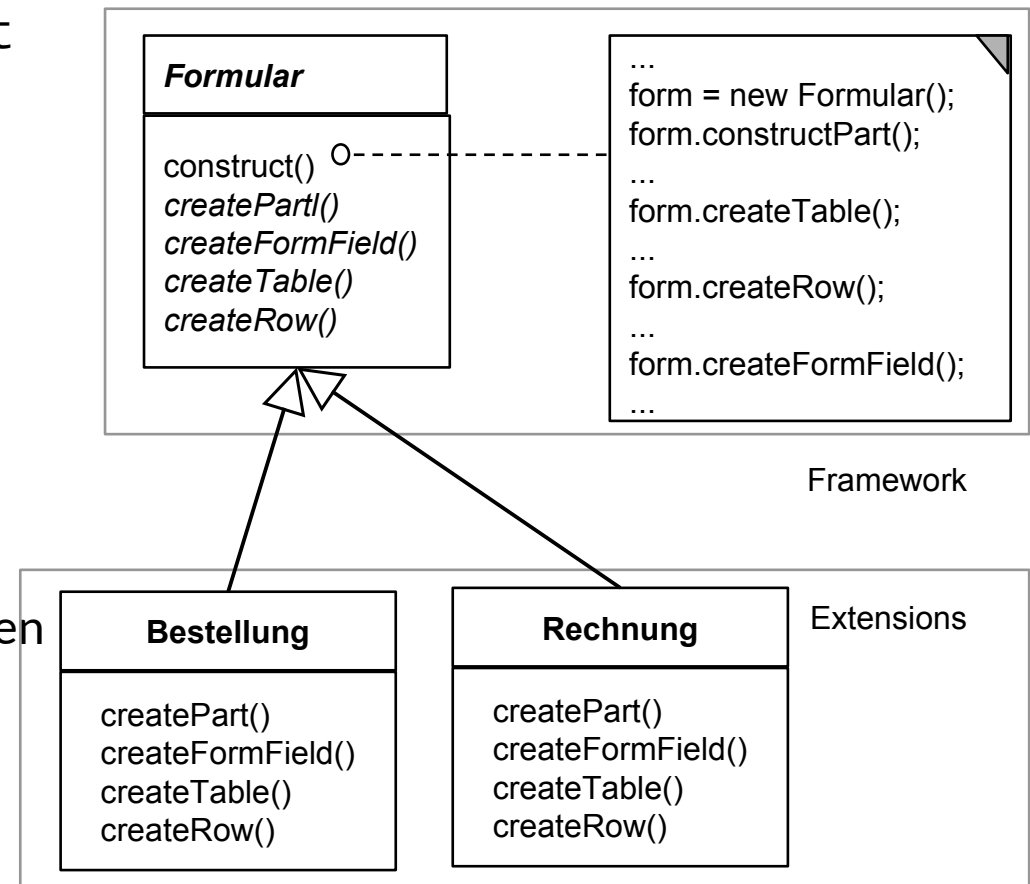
t

Formular

construct()
createPartl()
createFormField()
createTable()
createRow()

...
form = new Formular();
form.constructPart();
...
form.createTable();
...
form.createRow();
...
form.createFormField();
...

Framework

en

Bestellung

createPart()
createFormField()
createTable()
createRow()

Rechnung

createPart()
createFormField()
createTable()
createRow()

Extensions